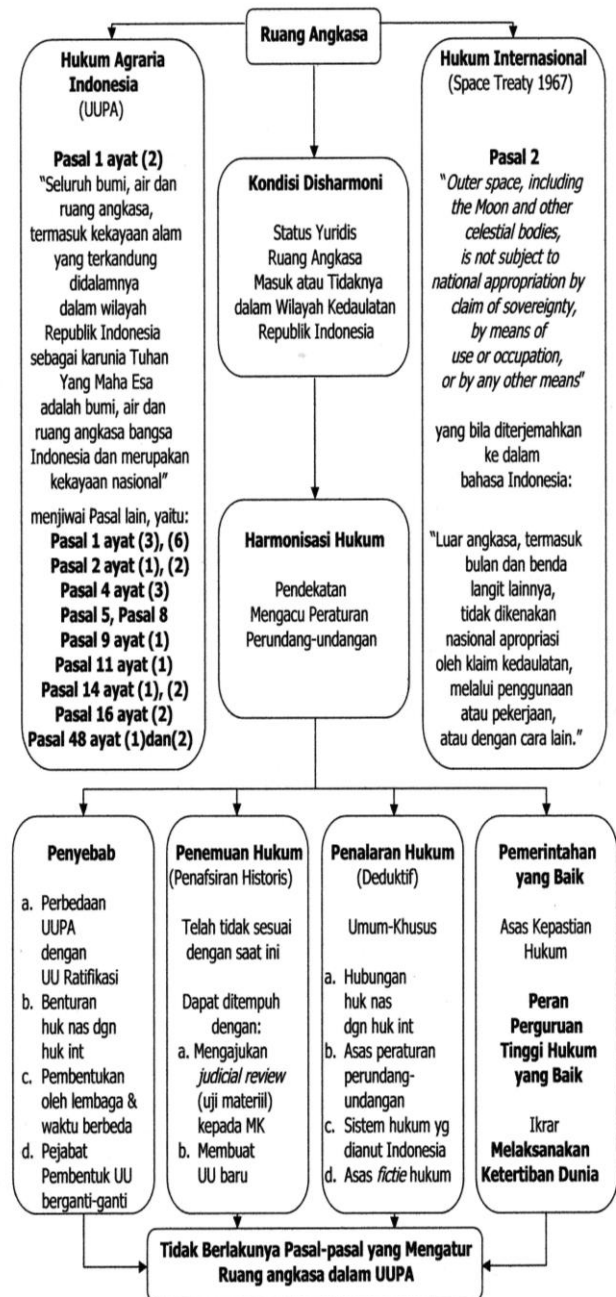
Ruang Angkasa

Hukum Agraria Indonesia
(UUPA)

Pasal 1 ayat (2)
"Seluruh bumi, air dan ruang angkasa, termasuk kekayaan alam yang terkandung didalamnya dalam wilayah Republik Indonesia sebagai karunia Tuhan Yang Maha Esa adalah bumi, air dan ruang angkasa bangsa Indonesia dan merupakan kekayaan nasional"

menjiwai Pasal lain, yaitu:
Pasal 1 ayat (3), (6)
Pasal 2 ayat (1), (2)
Pasal 4 ayat (3)
Pasal 5, Pasal 8
Pasal 9 ayat (1)
Pasal 11 ayat (1)
Pasal 14 ayat (1), (2)
Pasal 16 ayat (2)
Pasal 48 ayat (1)dan(2)

Kondisi Disharmoni

Status Yuridis Ruang Angkasa Masuk atau Tidaknya dalam Wilayah Kedaulatan Republik Indonesia

Harmonisasi Hukum

Pendekatan Mengacu Peraturan Perundang-undangan

Hukum Internasional
(Space Treaty 1967)

Pasal 2
"Outer space, including the Moon and other celestial bodies, is not subject to national appropriation by claim of sovereignty, by means of use or occupation, or by any other means"

yang bila diterjemahkan ke dalam bahasa Indonesia:

"Luar angkasa, termasuk bulan dan benda langit lainnya, tidak dikenakan nasional apropriasi oleh klaim kedaulatan, melalui penggunaan atau pekerjaan, atau dengan cara lain."

Penyebab

a. Perbedaan UUPA dengan UU Ratifikasi
b. Benturan huk nas dgn huk int
c. Pembentukan oleh lembaga & waktu berbeda
d. Pejabat Pembentuk UU berganti-ganti

Penemuan Hukum
(Penafsiran Historis)

Telah tidak sesuai dengan saat ini

Dapat ditempuh dengan:
a. Mengajukan judicial review (uji materiil) kepada MK
b. Membuat UU baru

Penalaran Hukum
(Deduktif)

Umum-Khusus

a. Hubungan huk nas dgn huk int
b. Asas peraturan perundang-undangan
c. Sistem hukum yg dianut Indonesia
d. Asas fictie hukum

Pemerintahan yang Baik

Asas Kepastian Hukum

Peran Perguruan Tinggi Hukum yang Baik

Ikrar
Melaksanakan Ketertiban Dunia

Tidak Berlakunya Pasal-pasal yang Mengatur Ruang angkasa dalam UUPA